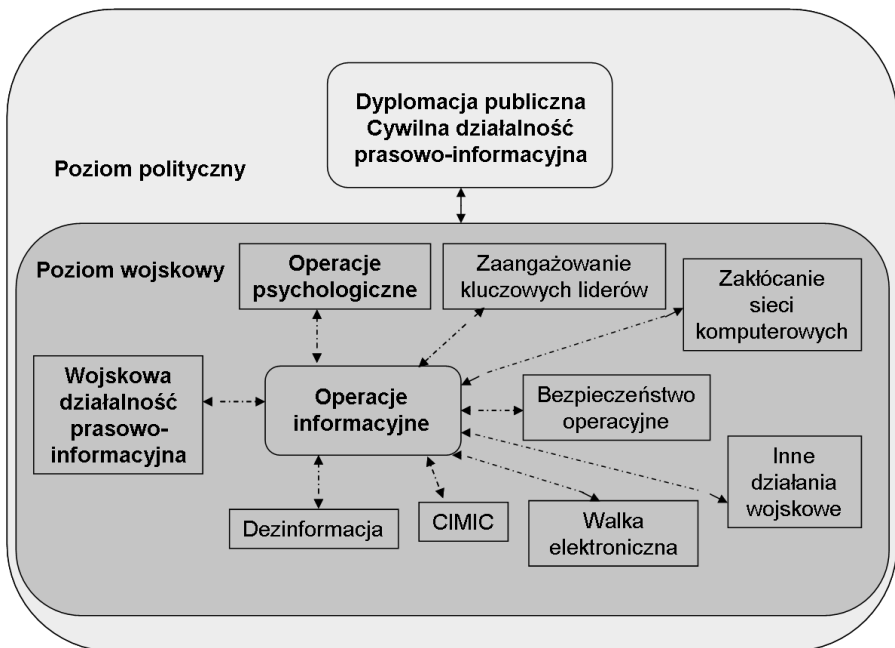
Dyplomacja publiczna
Cywilna działalność prasowo-informacyjna

Poziom polityczny

Poziom wojskowy

Operacje psychologiczne

Zaangażowanie kluczowych liderów

Zakłócanie sieci komputerowych

Wojskowa działalność prasowo-informacyjna

Operacje informacyjne

Bezpieczeństwo operacyjne

Inne działania wojskowe

Dezinformacja

CIMIC

Walka elektroniczna